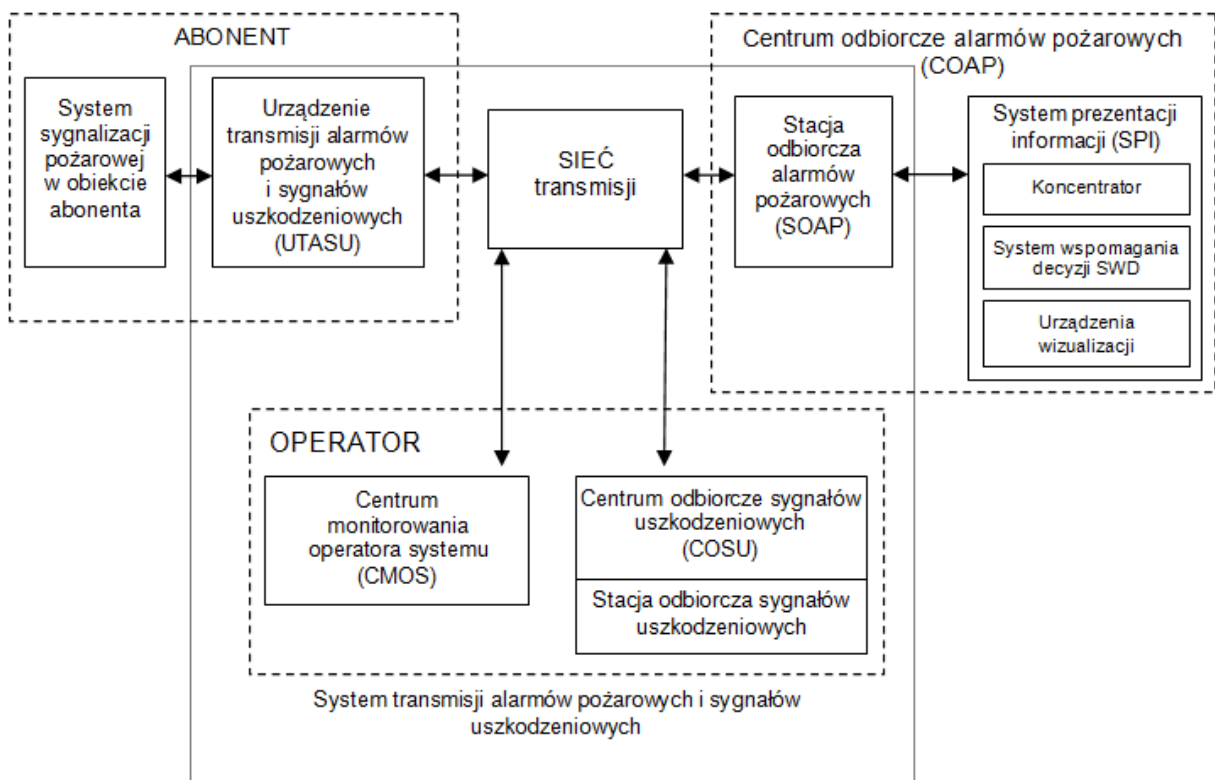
ABONENT

System sygnalizacji pożarowej w obiekcie abonenta

Urządzenie transmisji alarmów pożarowych i sygnałów uszkodzeniowych (UTASU)

SIEĆ transmisji

Centrum odbiorcze alarmów pożarowych (COAP)

Stacja odbiorcza alarmów pożarowych (SOAP)

System prezentacji informacji (SPI)

Koncentrator

System wspomagania decyzji SWD

Urządzenia wizualizacji

OPERATOR

Centrum monitorowania operatora systemu (CMOS)

Centrum odbiorcze sygnałów uszkodzeniowych (COSU)

Stacja odbiorcza sygnałów uszkodzeniowych

System transmisji alarmów pożarowych i sygnałów uszkodzeniowych